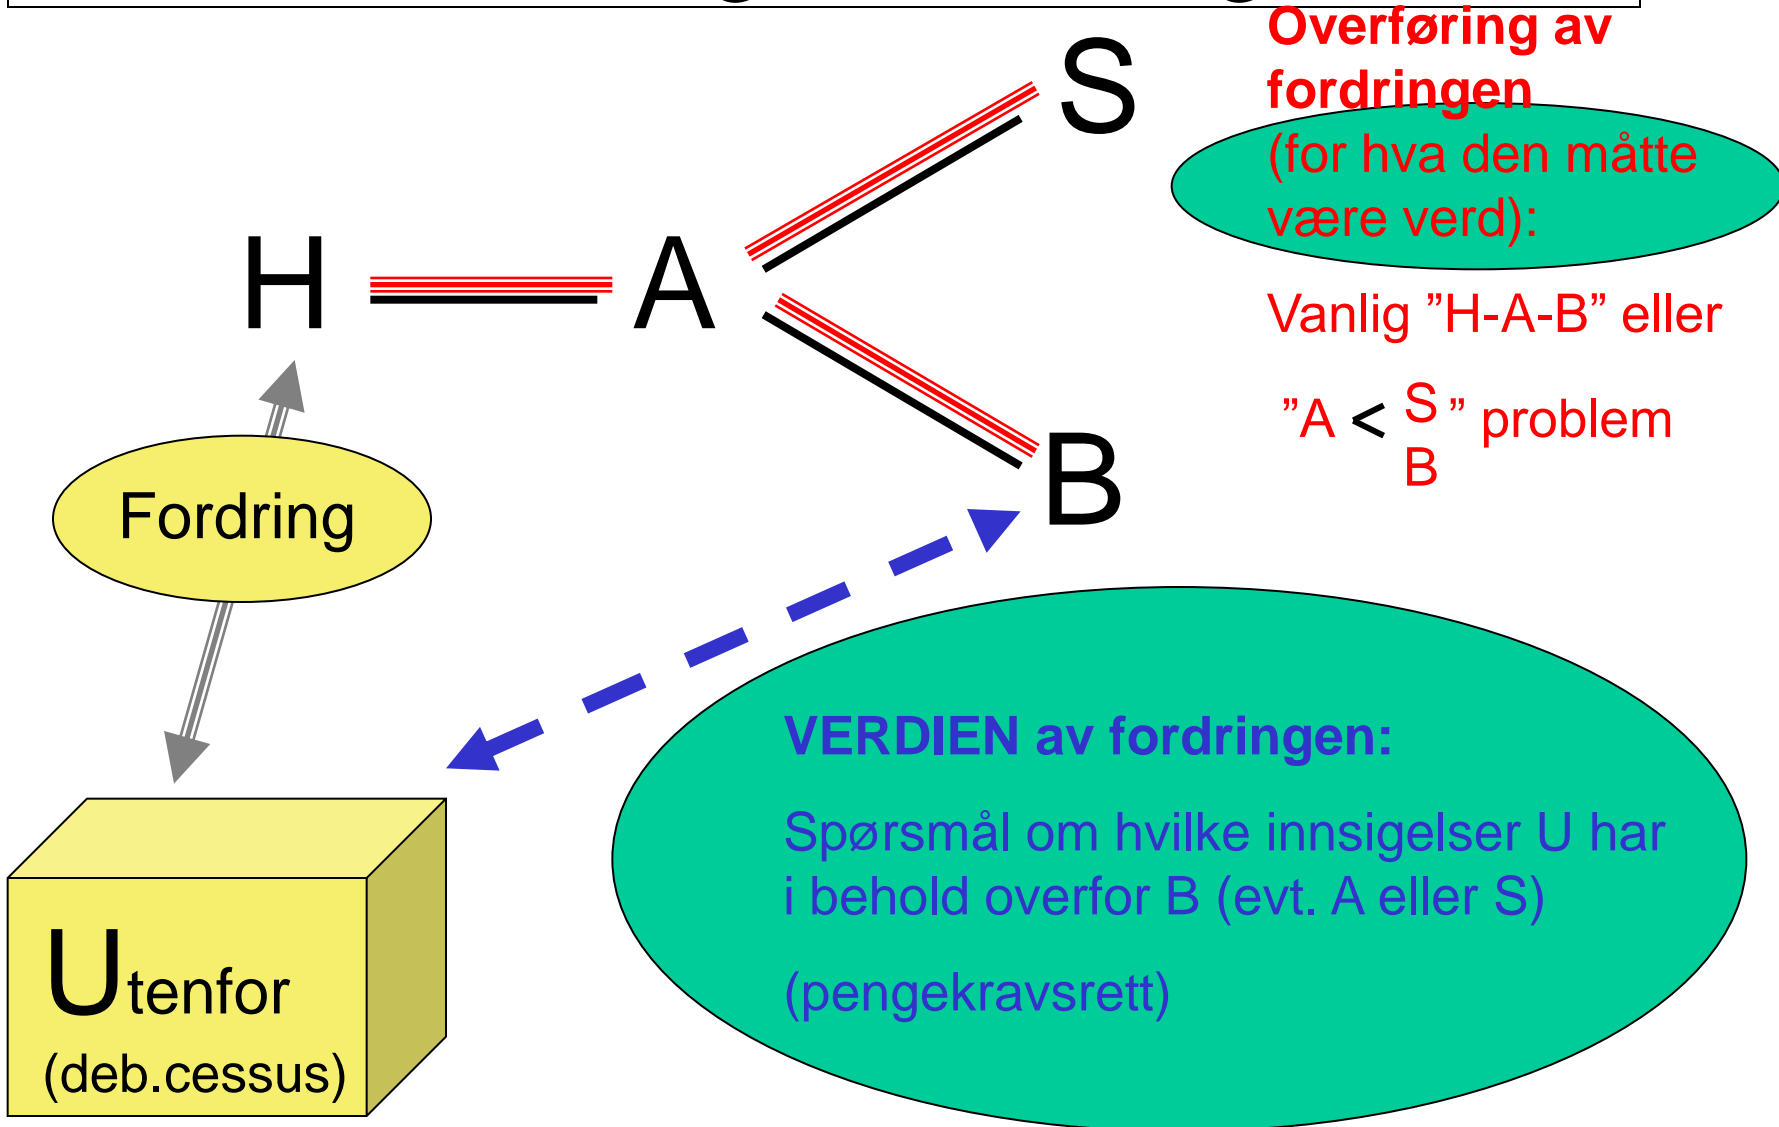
S

H

A

B

Overføring av fordringen
(for hva den måtte være verd):

Vanlig ”H-A-B” eller

”A < S B ” problem

Fordring

Utenfor
(deb.cessus)

VERDIEN av fordringen:

Spørsmål om hvilke innsigelser U har i behold overfor B (evt. A eller S)

(pengekravsrett)